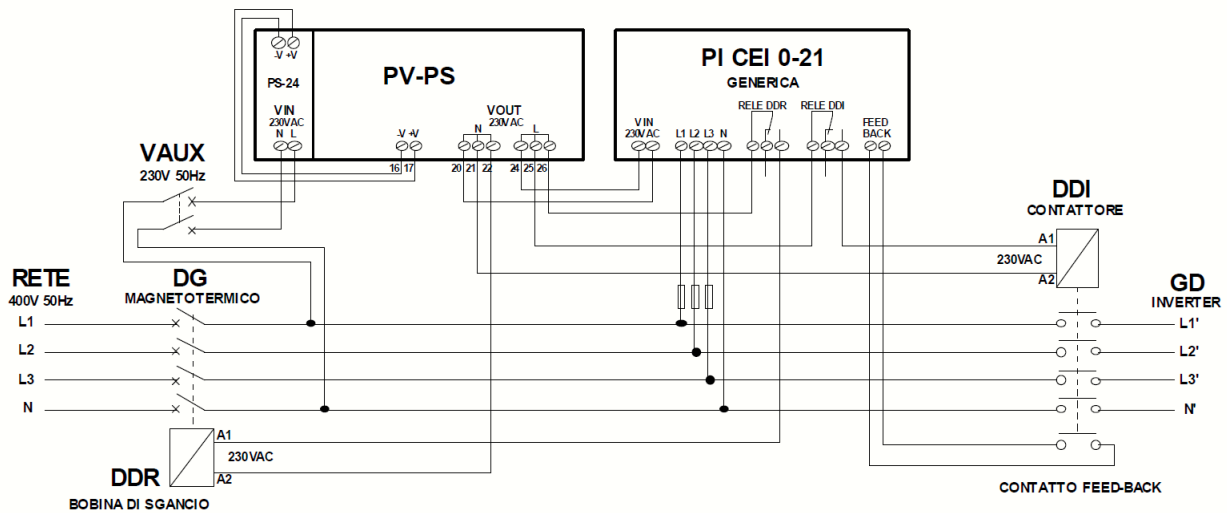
-V +V
PS-24
VIN
230VAC
N L

PV-PS

-V +V
16 17

VOUT
230VAC
N
L
20 21 22
24 25 26

PI CEI 0-21
GENERICA

VIN
230VAC

L1 L2 L3 N

RELE DDR

RELE DDI

FEED
BACK

VAUX
230V 50Hz

DDI
CONTATTORE

A1
230VAC
A2

RETE
400V 50Hz

DG
MAGNETOTERMICO

GD
INVERTER

L1
L2
L3
N

L1'
L2'
L3'
N'

A1
230VAC
A2

DDR
BOBINA DI SGANCIO

CONTATTO FEED-BACK